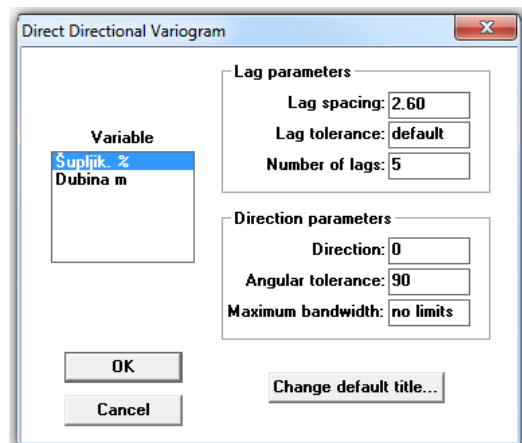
Direct Directional Variogram

X

Variable

Šupljik. %
Dubina m

Lag parameters

Lag spacing: 2.60

Lag tolerance: default

Number of lags: 5

Direction parameters

Direction: 0

Angular tolerance: 90

Maximum bandwidth: no limits

OK

Cancel

Change default title...